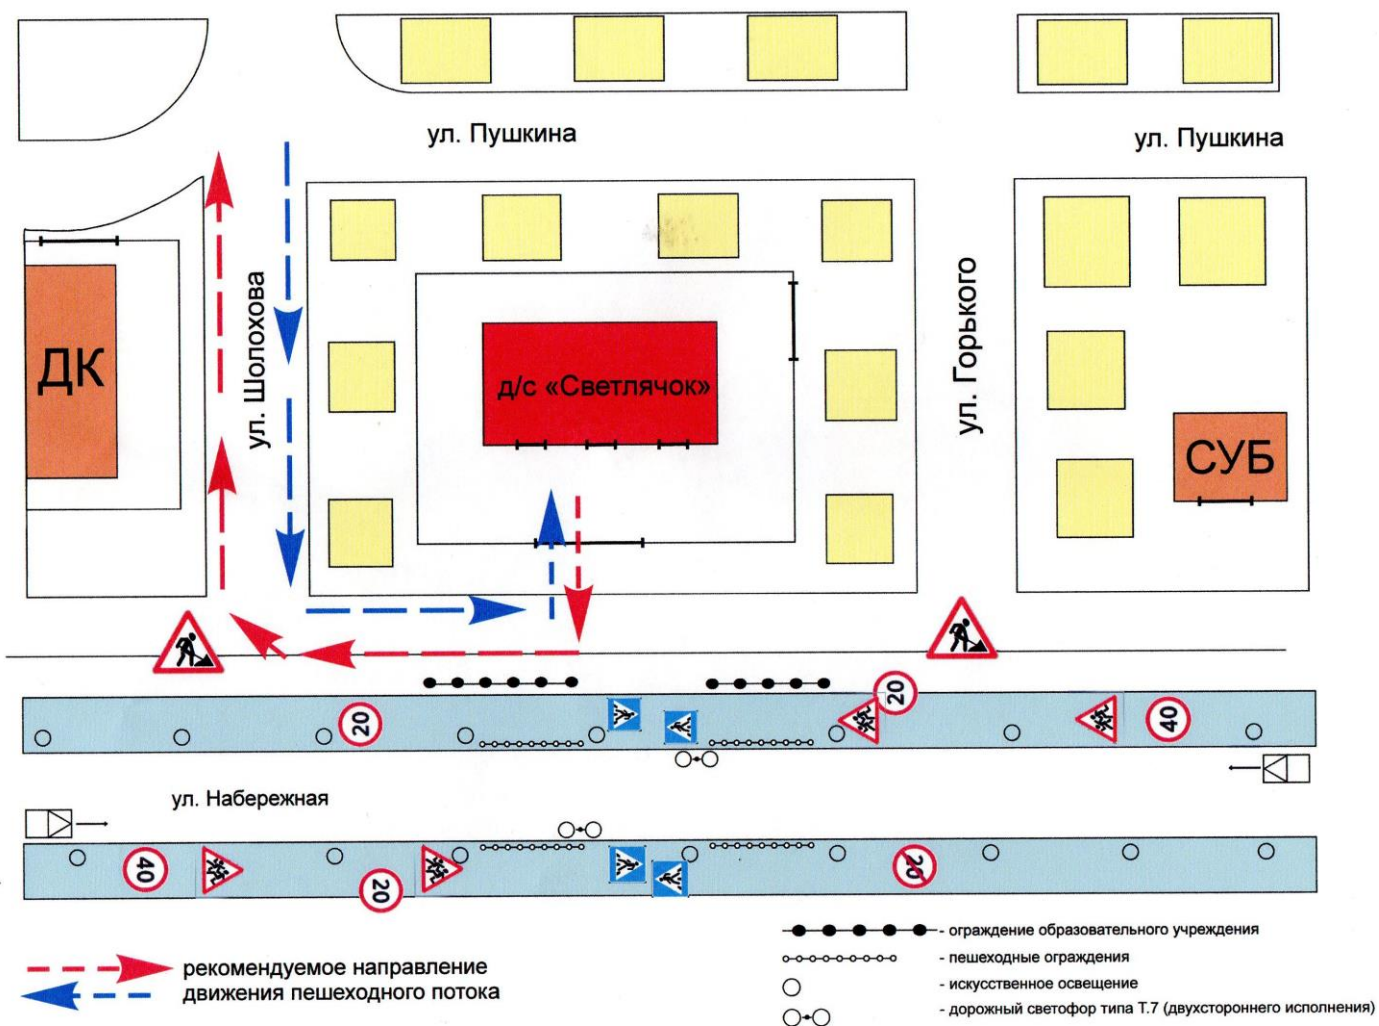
ул. Пушкина

ул. Пушкина

ДК

ул. Шолохова

д/с «Светлячок»

ул. Горького

СУБ

20

20

40

ул. Набережная

40

20

20

рекомендуемое направление движения пешеходного потока

- ограждение образовательного учреждения
- пешеходные ограждения
- искусственное освещение
- дорожный светофор типа Т.7 (двухстороннего исполнения)